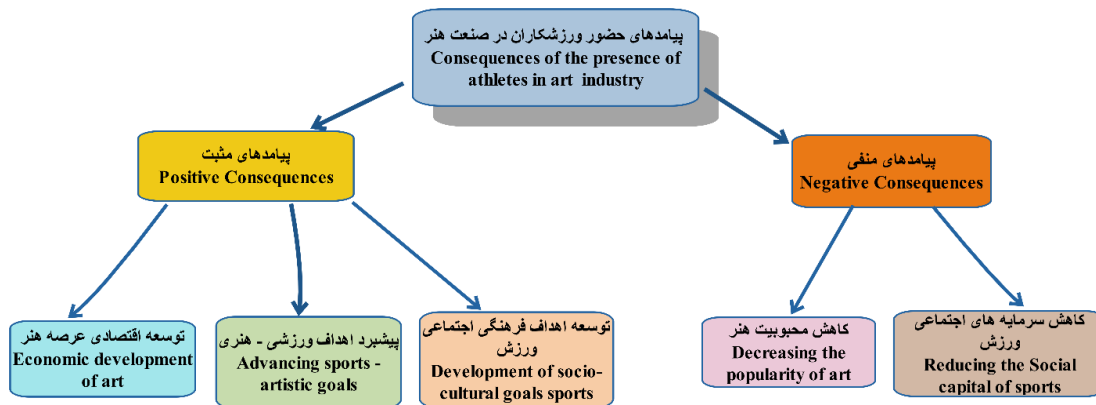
پیامدهای حضور ورزشکاران در صنعت هنر
Consequences of the presence of athletes in art industry

پیامدهای مثبت
Positive Consequences

پیامدهای منفی
Negative Consequences

توسعه اقتصادی عرصه هنر
Economic development of art

پیشبرد اهداف ورزشی - هنری
Advancing sports - artistic goals

توسعه اهداف فرهنگی اجتماعی ورزش
Development of socio-cultural goals sports

کاهش محبوبیت هنر
Decreasing the popularity of art

کاهش سرمایه های اجتماعی ورزش
Reducing the Social capital of sports